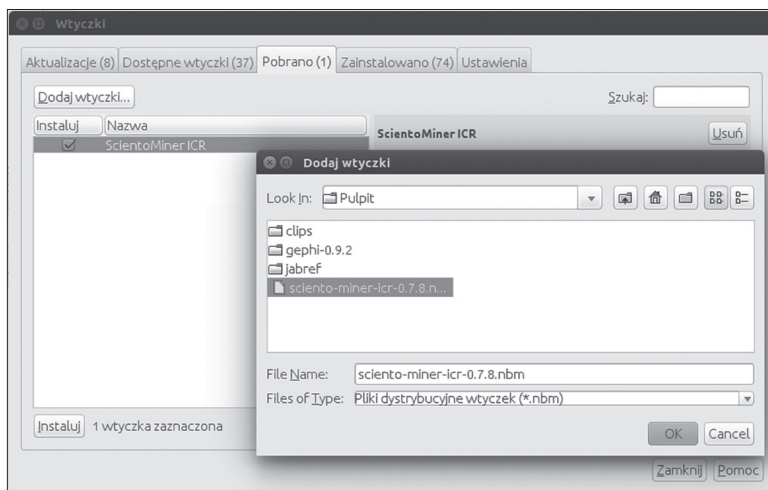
Wtyczki

Aktualizacje (8) Dostępne wtyczki (37) Pobrano (1) Zainstalowano (74) Ustawienia

Dodaj wtyczki...

Szukaj:

| Instaluj | Nazwa |
|---|---|
| ☑ | ScientoMiner ICR |

ScientoMiner ICR

Usuń

Dodaj wtyczki

Look In: Pulpit

clips
gephi-0.9.2
jabref
sciento-miner-icr-0.7.8.n...

File Name: sciento-miner-icr-0.7.8.nbm

Files of Type: Pliki dystrybucyjne wtyczek (*.nbm)

OK Cancel

Instaluj 1 wtyczka zaznaczona

Zamknij Pomoc